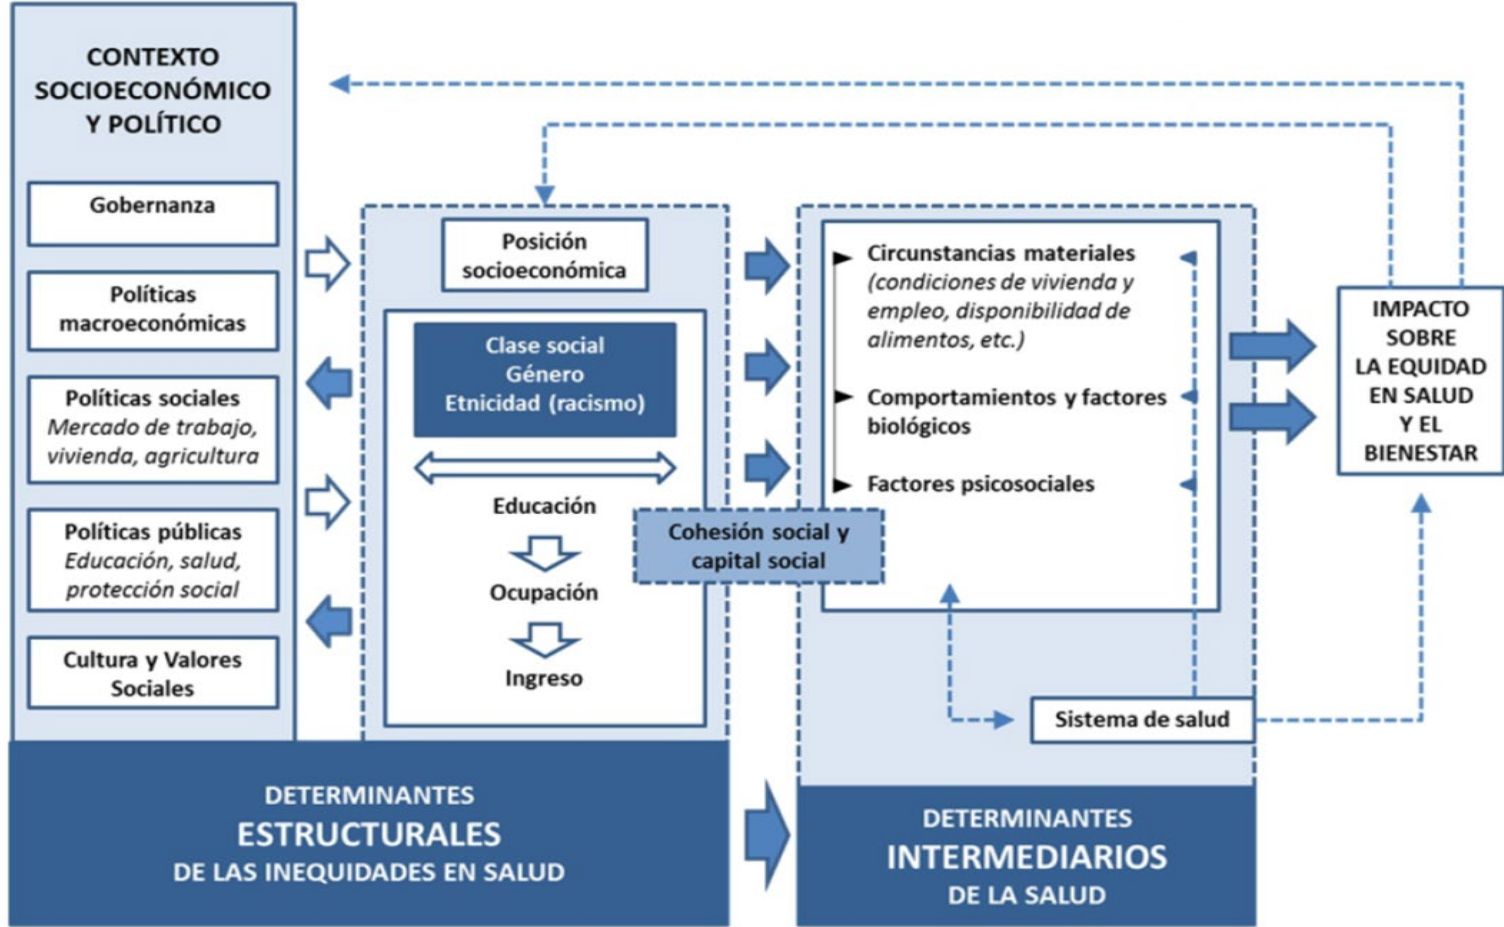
CONTEXTO SOCIOECONÓMICO Y POLÍTICO

Gobernanza

Políticas macroeconómicas

Políticas sociales
Mercado de trabajo, vivienda, agricultura

Políticas públicas
Educación, salud, protección social

Cultura y Valores Sociales

Posición socioeconómica

Clase social
Género
Etnicidad (racismo)

Educación

Ocupación

Ingreso

Cohesión social y capital social

Circunstancias materiales (condiciones de vivienda y empleo, disponibilidad de alimentos, etc.)

Comportamientos y factores biológicos

Factores psicosociales

Sistema de salud

IMPACTO SOBRE LA EQUIDAD EN SALUD Y EL BIENESTAR

DETERMINANTES
ESTRUCTURALES
DE LAS INEQUIDADES EN SALUD

DETERMINANTES
INTERMEDIARIOS
DE LA SALUD